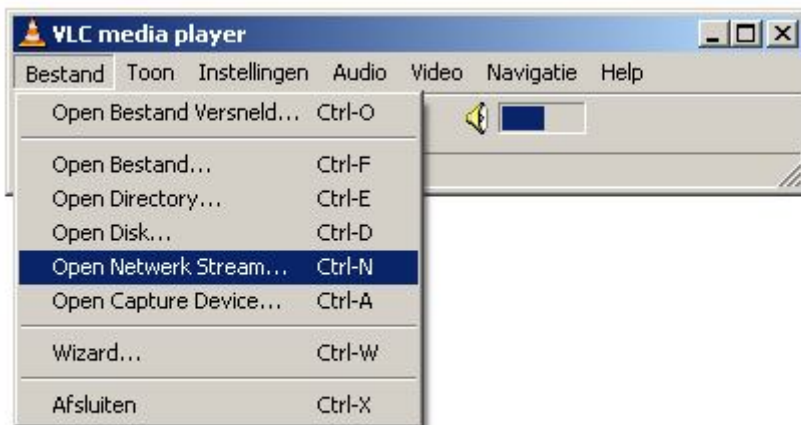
VLC media player

Bestand Toon Instellingen Audio Video Navigatie Help

Open Bestand Versneld... Ctrl-O

Open Bestand... Ctrl-F
Open Directory... Ctrl-E
Open Disk... Ctrl-D
Open Netwerk Stream... Ctrl-N
Open Capture Device... Ctrl-A

Wizard... Ctrl-W

Afsluiten Ctrl-X